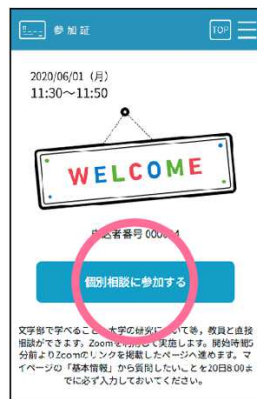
参加証

TOP

2020/06/01（月）
11:30〜11:50

WELCOME

申込者番号 000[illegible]4

個別相談に参加する

文学部で学べること、大学の研究について等、教員と直接相談ができます。Zoomを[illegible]して実施します。開始時刻5分前よりZoomのリンクを掲載したページへ進めます。マイページの「基本情報」から質問したいことを20日8:00までに必ず入力しておいてください。